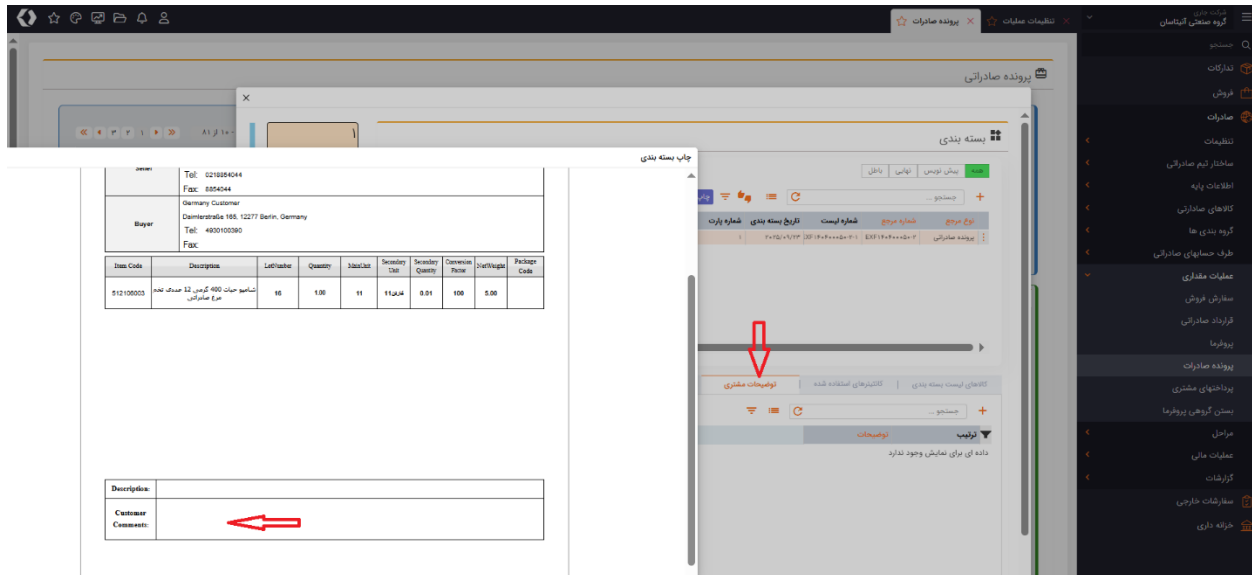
شرکت فعال
گروه صنعتی آتیناسان

پرونده صادرات
تنظیمات عملیات

جستجو
تدارکات
فروش
صادرات
تنظیمات
ساختار تیم صادراتی
اطلاعات پایه
کالاهای صادراتی
گروه بندی ها
طرف حسابهای صادراتی
عملیات مقداری
سفارش فروش
قرارداد صادراتی
پروفرما
پرونده صادرات
پرداختهای مشتری
بستن گروهی پروفرما
مراحل
عملیات مالی
گزارشات
سفارشات خارجی
خزانه داری

پرونده صادراتی

بسته بندی

همه
پیش نویس
نهایی
باطل

جستجو...

| نوع مرجع | شماره مرجع | شماره لیست | تاریخ بسته بندی | شماره پارت |
|---|---|---|---|---|
| پرونده صادراتی | EXF۱۴۰۴۰۰۰۰۳ | EXF۱۴۰۴۰۰۰۰۳-۱ | ۲۰۲۵/۰۹/۲۳ | ۱ |

کالاهای لیست بسته بندی
کانتینرهای استفاده شده
توضیحات مشتری

جستجو...

ترتیب
توضیحات
داده ای برای نمایش وجود ندارد

چاپ بسته بندی

Seller
Tel: 0218854044
Fax: 8854044

Buyer
Germany Customer
Daimlerstraße 165, 12277 Berlin, Germany
Tel: 4930100390
Fax:

| Item Code | Description | LotNumber | Quantity | MainUnit | Secondary Unit | Secondary Quantity | Conversion Factor | NetWeight | Package Code |
|---|---|---|---|---|---|---|---|---|---|
| 512106003 | شامپو حیات 400 گرمی 12 عددی تحت مرغ صادراتی | 16 | 1.00 | 11 | کارتن11 | 0.01 | 100 | 5.00 | |

Description:
Customer Comments: